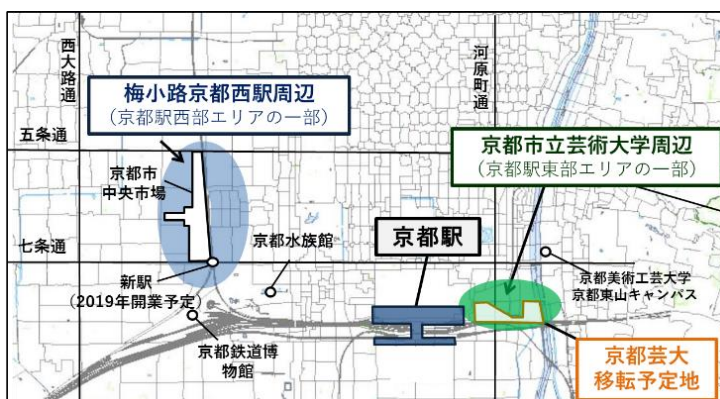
西大路通

河原町通

梅小路京都西駅周辺
（京都駅西部エリアの一部）

五条通

京都市立芸術大学周辺
（京都駅東部エリアの一部）

京都市中央市場

京都水族館

京都駅

七条通

新駅
（2019年開業予定）

京都美術工芸大学
京都東山キャンパス

京都鉄道博物館

京都芸大
移転予定地